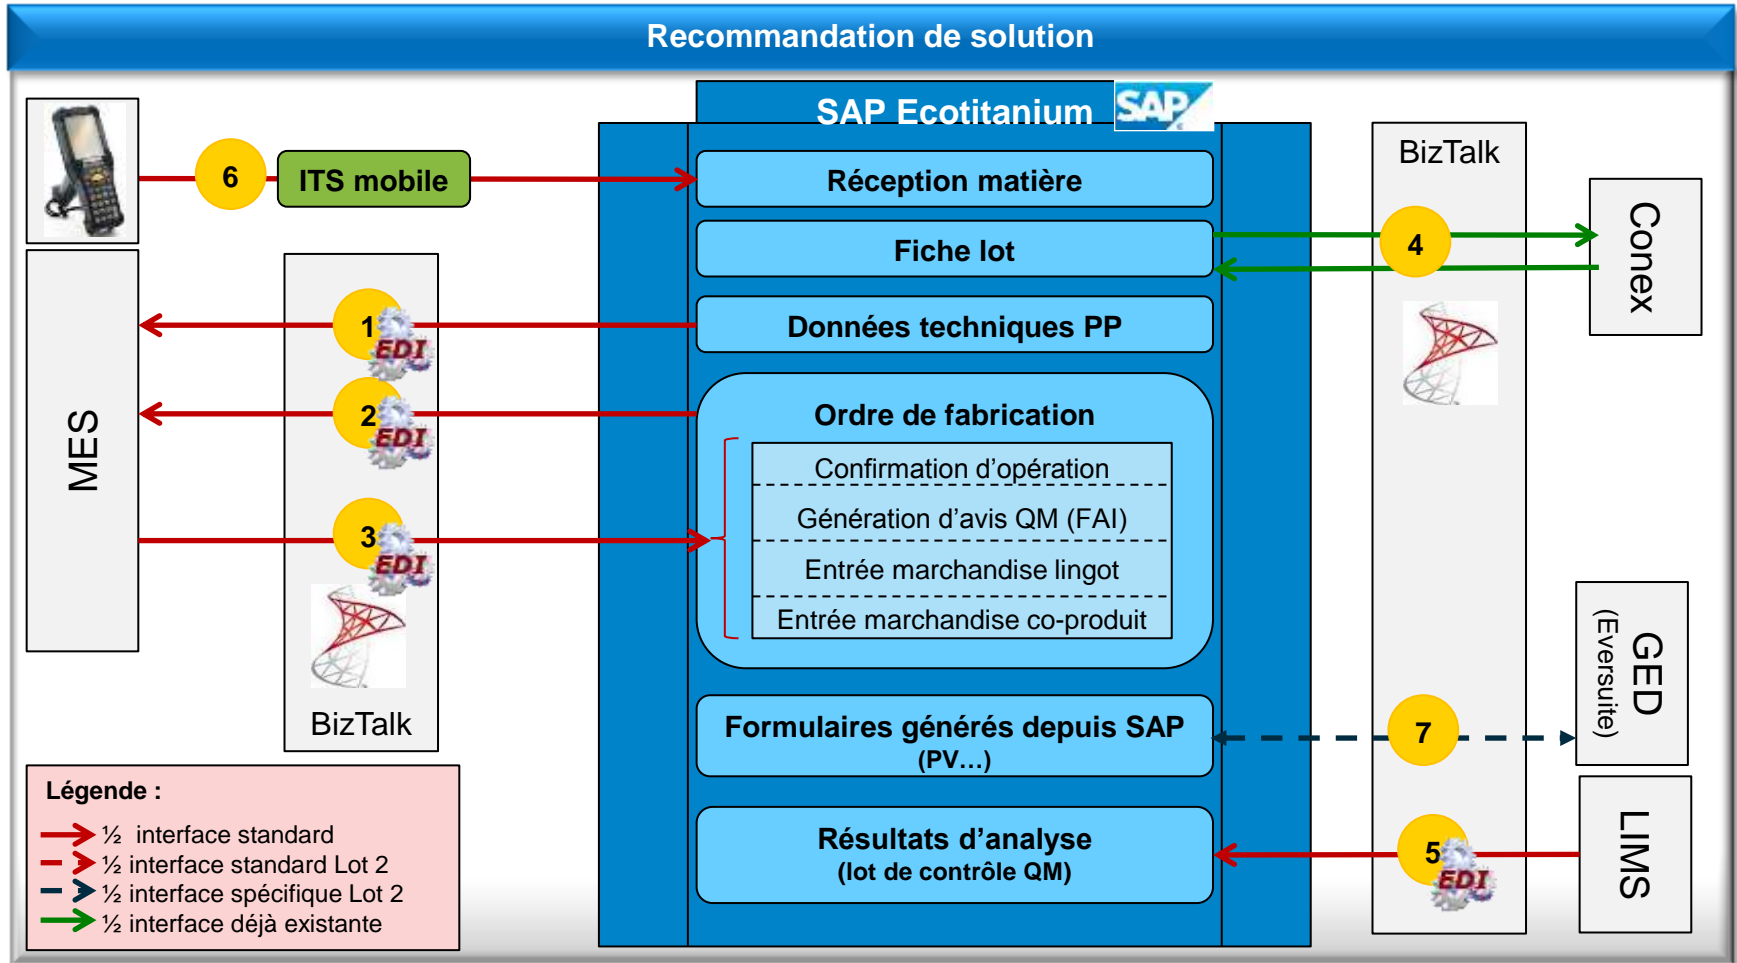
Recommandation de solution

SAP Ecotitanium SAP

6 ITS mobile

Réception matière

Fiche lot

Données techniques PP

Ordre de fabrication

Confirmation d'opération

Génération d'avis QM (FAI)

Entrée marchandise lingot

Entrée marchandise co-produit

Formulaires générés depuis SAP (PV…)

Résultats d'analyse (lot de contrôle QM)

MES

1 EDI

2 EDI

3 EDI

BizTalk

BizTalk

4

Conex

7

GED (Eversuite)

5 EDI

LIMS

Légende :
½ interface standard
½ interface standard Lot 2
½ interface spécifique Lot 2
½ interface déjà existante